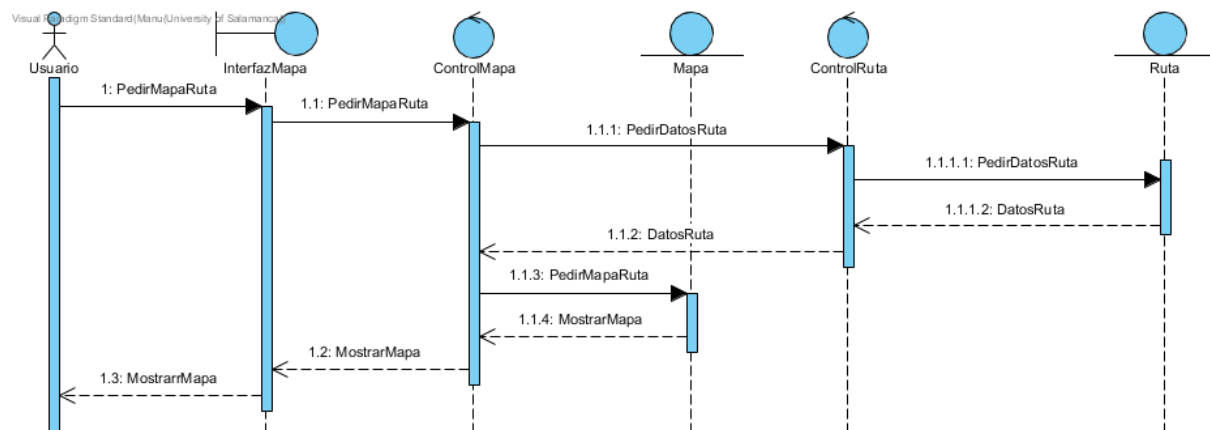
Visual Paradigm Standard(Manu(University of Salamanca))

Usuario

InterfazMapa

ControlMapa

Mapa

ControlRuta

Ruta

1: PedirMapaRuta

1.1: PedirMapaRuta

1.1.1: PedirDatosRuta

1.1.1.1: PedirDatosRuta

1.1.1.2: DatosRuta

1.1.2: DatosRuta

1.1.3: PedirMapaRuta

1.1.4: MostrarMapa

1.2: MostrarMapa

1.3: MostrarrMapa